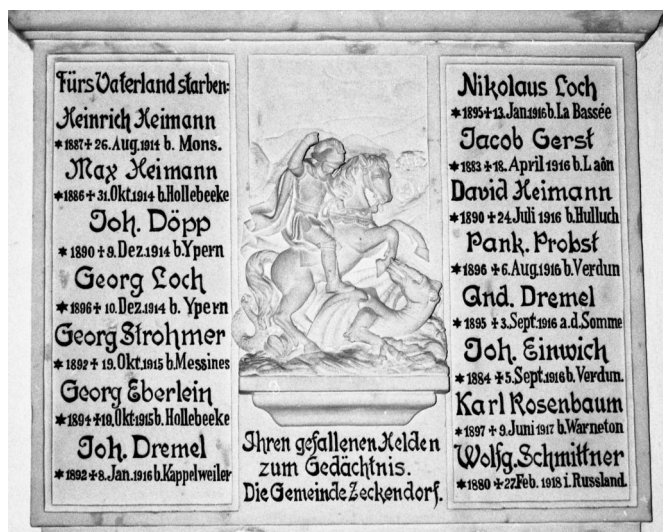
Fürs Vaterland starben:
Heinrich Heimann
* 1887 † 26. Aug. 1914 b. Mons.
Max Heimann
* 1886 † 31. Okt. 1914 b. Hollebeeke
Joh. Döpp
* 1890 † 8. Dez. 1914 b. Ypern
Georg Loch
* 1896 † 10. Dez. 1914 b. Ypern
Georg Strohmer
* 1892 † 19. Okt. 1915 b. Messines
Georg Eberlein
* 1894 † 19. Okt. 1915 b. Hollebeeke
Joh. Dremel
* 1892 † 8. Jan. 1916 b. Kappelweiler

Ihren gefallenen Helden zum Gedächtnis.
Die Gemeinde Zeckendorf.

Nikolaus Loch
* 1895 † 13. Jan. 1916 b. La Bassée
Jacob Gerst
* 1883 † 18. April 1916 b. Laôn
David Heimann
* 1890 † 24. Juli 1916 b. Hulluch
Pank. Probst
* 1896 † 6. Aug. 1916 b. Verdun
And. Dremel
* 1895 † 3. Sept. 1916 a. d. Somme
Joh. Einwich
* 1884 † 5. Sept. 1916 b. Verdun.
Karl Rosenbaum
* 1897 † 9. Juni 1917 b. Warneton
Wolfg. Schmittner
* 1880 † 27. Feb. 1918 i. Russland.